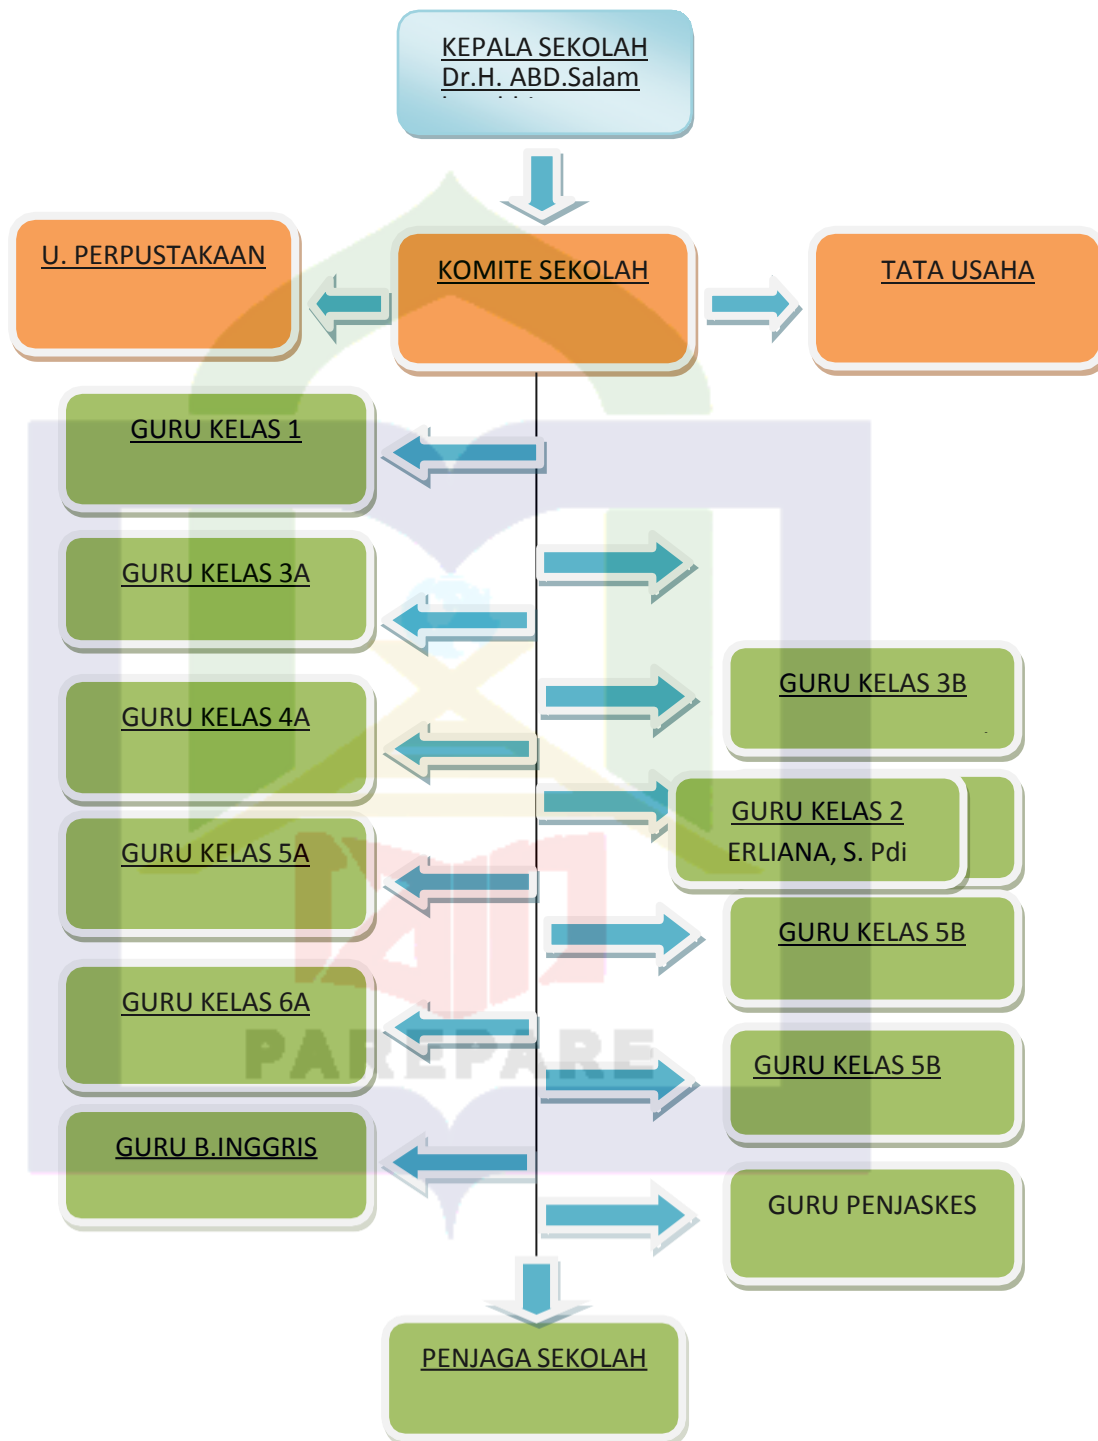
KEPALA SEKOLAH
Dr.H. ABD.Salam

KOMITE SEKOLAH

U. PERPUSTAKAAN

TATA USAHA

GURU KELAS 1

GURU KELAS 3A

GURU KELAS 3B

GURU KELAS 4A

GURU KELAS 2
ERLIANA, S. Pdi

GURU KELAS 5A

GURU KELAS 5B

GURU KELAS 6A

GURU KELAS 5B

GURU B.INGGRIS

GURU PENJASKES

PENJAGA SEKOLAH

PAREPARE